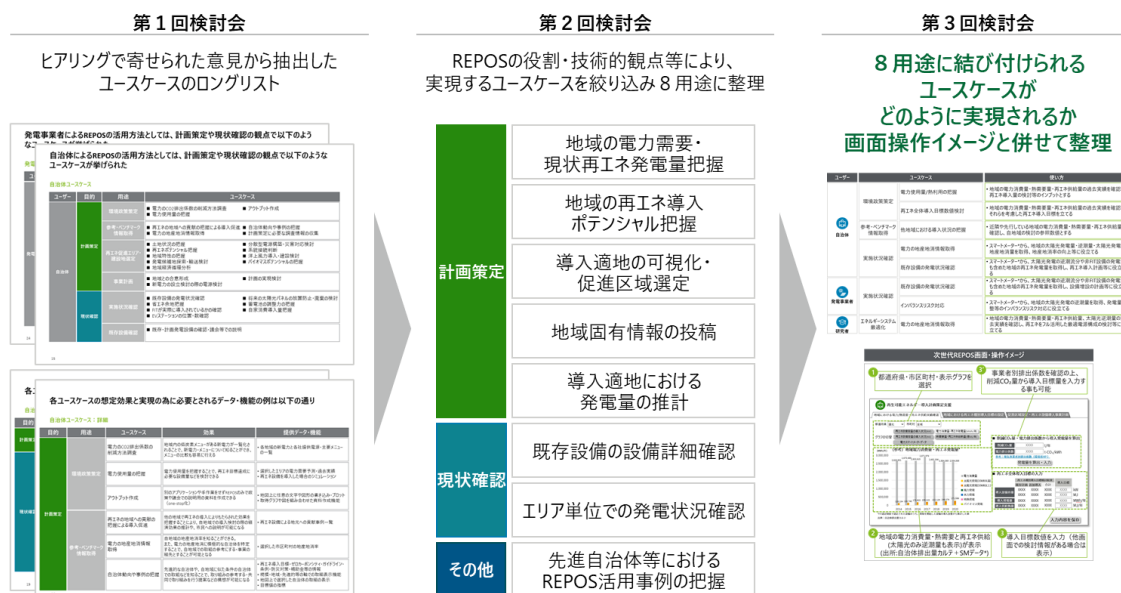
第１回検討会

ヒアリングで寄せられた意見から抽出したユースケースのロングリスト

発電事業者によるREPOSの活用方法としては、計画策定や現状確認の観点で以下のようなユースケースが挙げられた

自治体によるREPOSの活用方法としては、計画策定や現状確認の観点で以下のようなユースケースが挙げられた

各ユースケースの想定効果と実現の為に必要とされるデータ・機能の例は以下の通り

第２回検討会

REPOSの役割・技術的観点等により、実現するユースケースを絞り込み８用途に整理

計画策定

地域の電力需要・現状再エネ発電量把握

地域の再エネ導入ポテンシャル把握

導入適地の可視化・促進区域選定

地域固有情報の投稿

導入適地における発電量の推計

現状確認

既存設備の設備詳細確認

エリア単位での発電状況確認

その他

先進自治体等におけるREPOS活用事例の把握

第３回検討会

８用途に結び付けられるユースケースがどのように実現されるか画面操作イメージと併せて整理

次世代REPOS画面・操作イメージ

都道府県・市区町村・表示グラフを選択

事業者別排出係数を確認の上、削減CO₂量から導入目標量を入力する事も可能

地域の電力消費量・熱需要と再エネ供給（太陽光のみ逆潮量も表示）が表示（出所:自治体排出量カルテ＋SMデータ＊）

導入目標数値を入力（他画面での検討情報がある場合は表示）